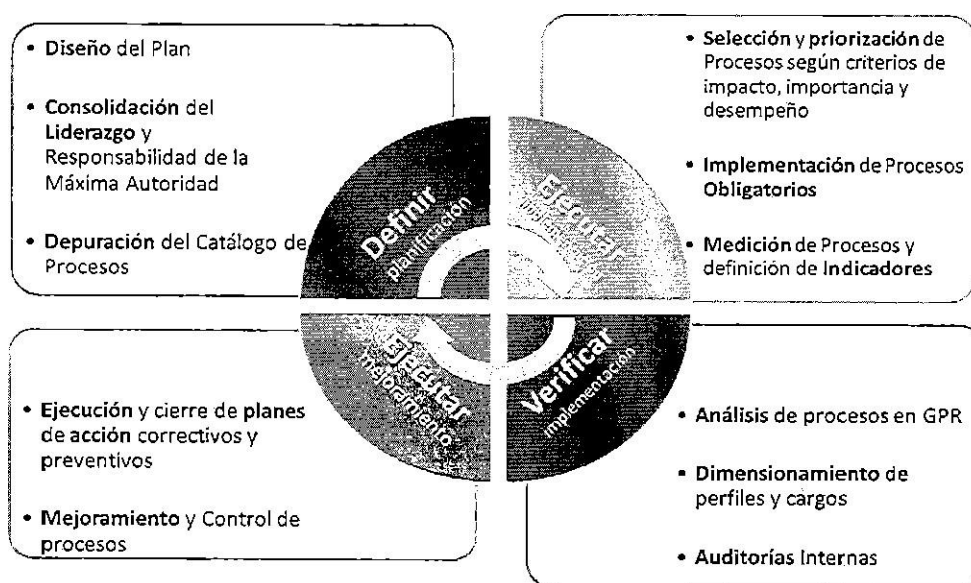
• Diseño del Plan

• Consolidación del Liderazgo y Responsabilidad de la Máxima Autoridad

• Depuración del Catálogo de Procesos

• Selección y priorización de Procesos según criterios de impacto, importancia y desempeño

• Implementación de Procesos Obligatorios

• Medición de Procesos y definición de Indicadores

Definir
planificación

Ejecutar
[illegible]

Ejecutar
mejoramiento

Verificar
implementación

• Ejecución y cierre de planes de acción correctivos y preventivos

• Mejoramiento y Control de procesos

• Análisis de procesos en GPR

• Dimensionamiento de perfiles y cargos

• Auditorías Internas